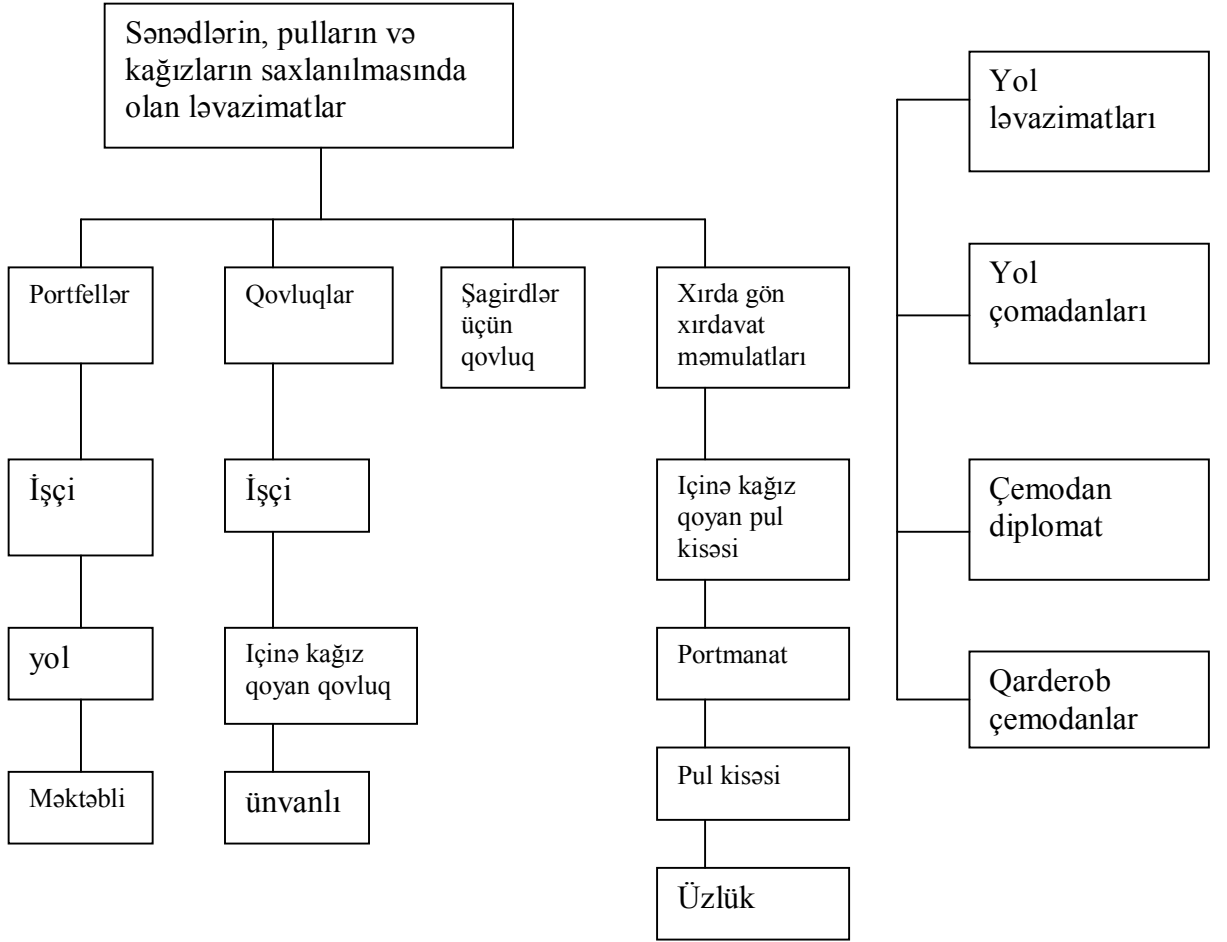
Sənədlərin, pulların və kağızların saxlanılmasında olan ləvazimatlar

Portfellər

İşçi

yol

Məktəbli

Qovluqlar

İşçi

Içinə kağız qoyan qovluq

ünvanlı

Şagirdlər üçün qovluq

Xırda gön xırdavat məmulatları

Içinə kağız qoyan pul kisəsi

Portmanat

Pul kisəsi

Üzlük

Yol ləvazimatları

Yol çomadanları

Çemodan diplomat

Qarderob çemodanlar